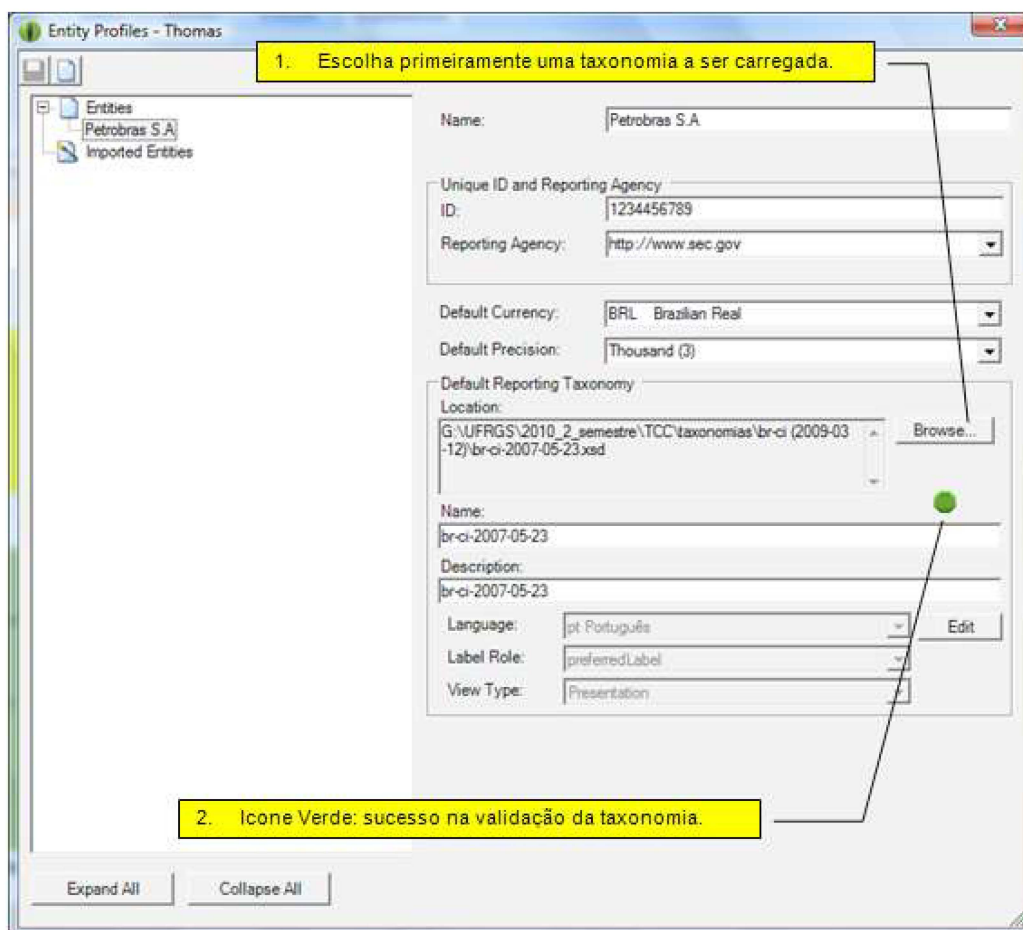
Entity Profiles - Thomas

1. Escolha primeiramente uma taxonomia a ser carregada.

Entities
Petrobras S.A
Imported Entities

Name: Petrobras S.A

Unique ID and Reporting Agency
ID: 1234456789
Reporting Agency: http://www.sec.gov

Default Currency: BRL Brazilian Real
Default Precision: Thousand (3)

Default Reporting Taxonomy
Location:
G:\UFRGS\2010_2_semestre\TCC\taxonomias\br-ci (2009-03-12)\br-ci-2007-05-23.xsd
Browse...

Name:
br-ci-2007-05-23
Description:
br-ci-2007-05-23
Language: pt Português
Edit
Label Role: preferredLabel
View Type: Presentation

2. Icone Verde: sucesso na validação da taxonomia.

Expand All
Collapse All